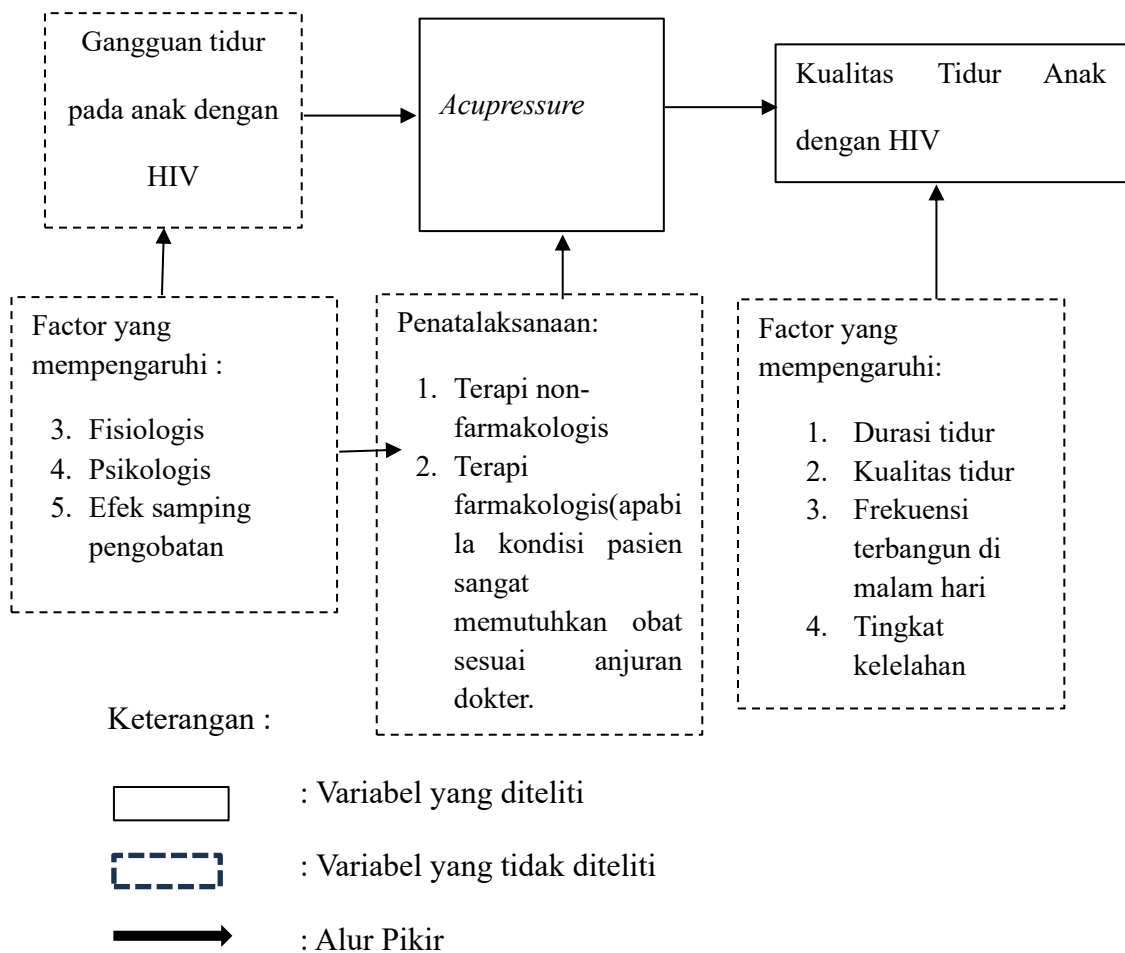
Gangguan tidur pada anak dengan HIV

Acupressure

Kualitas Tidur Anak dengan HIV

Factor yang mempengaruhi :

3. Fisiologis
4. Psikologis
5. Efek samping pengobatan

Penatalaksanaan:

1. Terapi non-farmakologis
2. Terapi farmakologis(apabila kondisi pasien sangat memutuhkan obat sesuai anjuran dokter.

Factor yang mempengaruhi:

1. Durasi tidur
2. Kualitas tidur
3. Frekuensi terbangun di malam hari
4. Tingkat kelelahan

Keterangan :

: Variabel yang diteliti

: Variabel yang tidak diteliti

: Alur Pikir